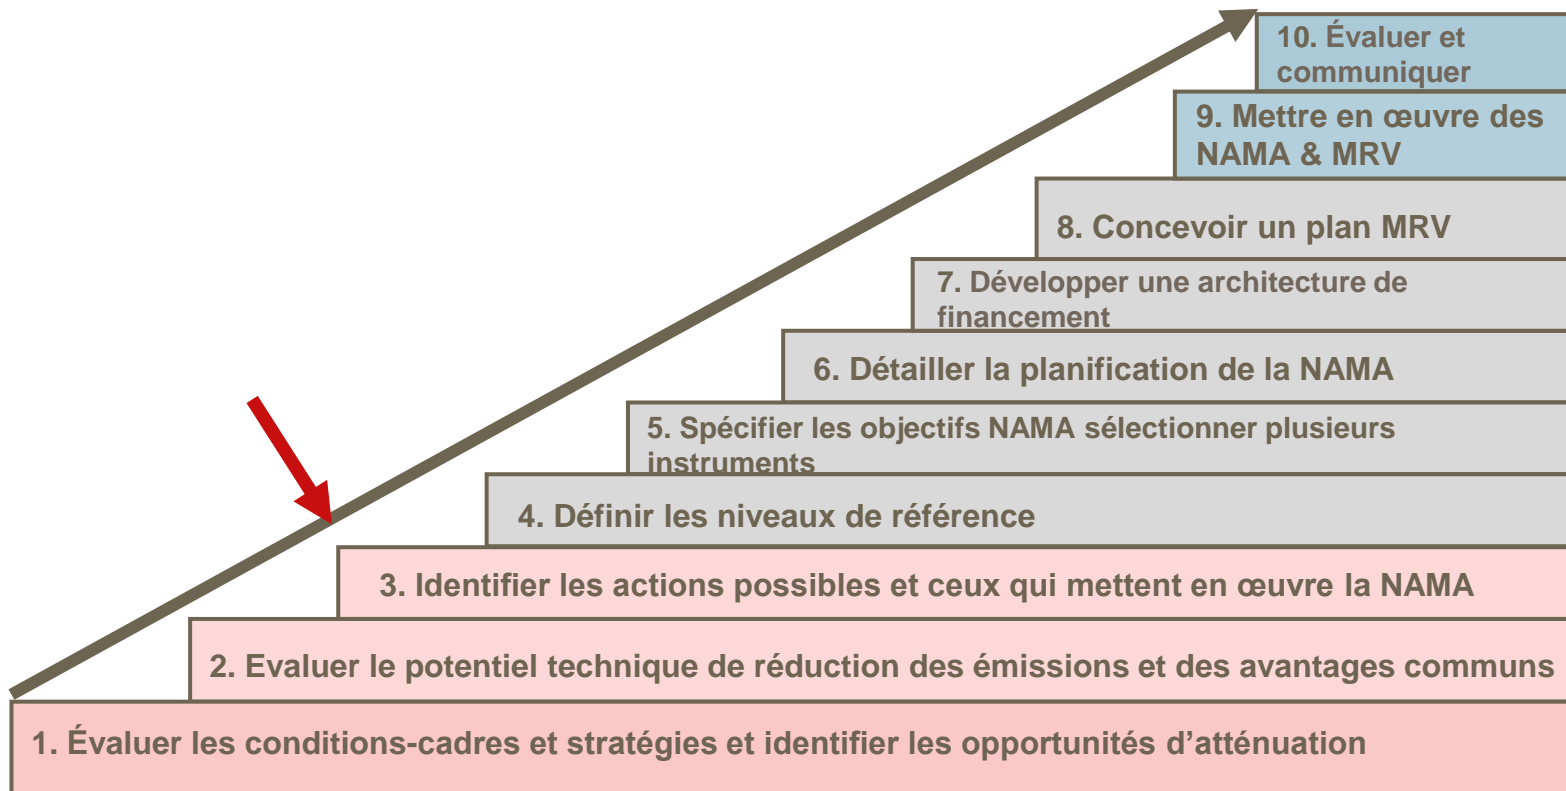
10. Évaluer et communiquer

9. Mettre en œuvre des NAMA & MRV

8. Concevoir un plan MRV

7. Développer une architecture de financement

6. Détailler la planification de la NAMA

5. Spécifier les objectifs NAMA sélectionner plusieurs instruments

4. Définir les niveaux de référence

3. Identifier les actions possibles et ceux qui mettent en œuvre la NAMA

2. Evaluer le potentiel technique de réduction des émissions et des avantages communs

1. Évaluer les conditions-cadres et stratégies et identifier les opportunités d'atténuation